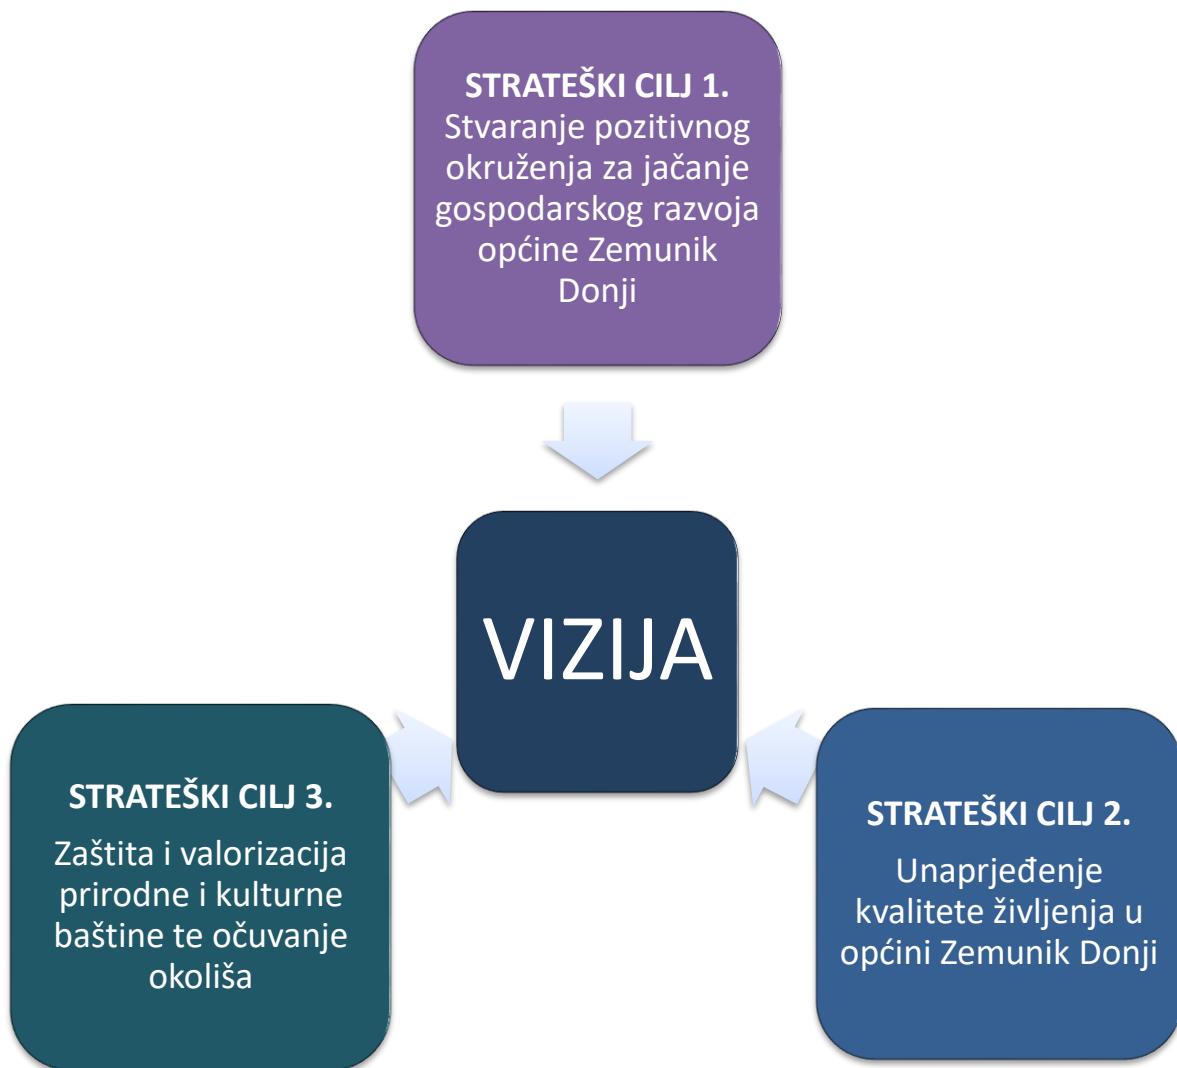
STRATEŠKI CILJ 1.
Stvaranje pozitivnog okruženja za jačanje gospodarskog razvoja općine Zemunik Donji

VIZIJA

STRATEŠKI CILJ 3.
Zaštita i valorizacija prirodne i kulturne baštine te očuvanje okoliša

STRATEŠKI CILJ 2.
Unaprjeđenje kvalitete življenja u općini Zemunik Donji